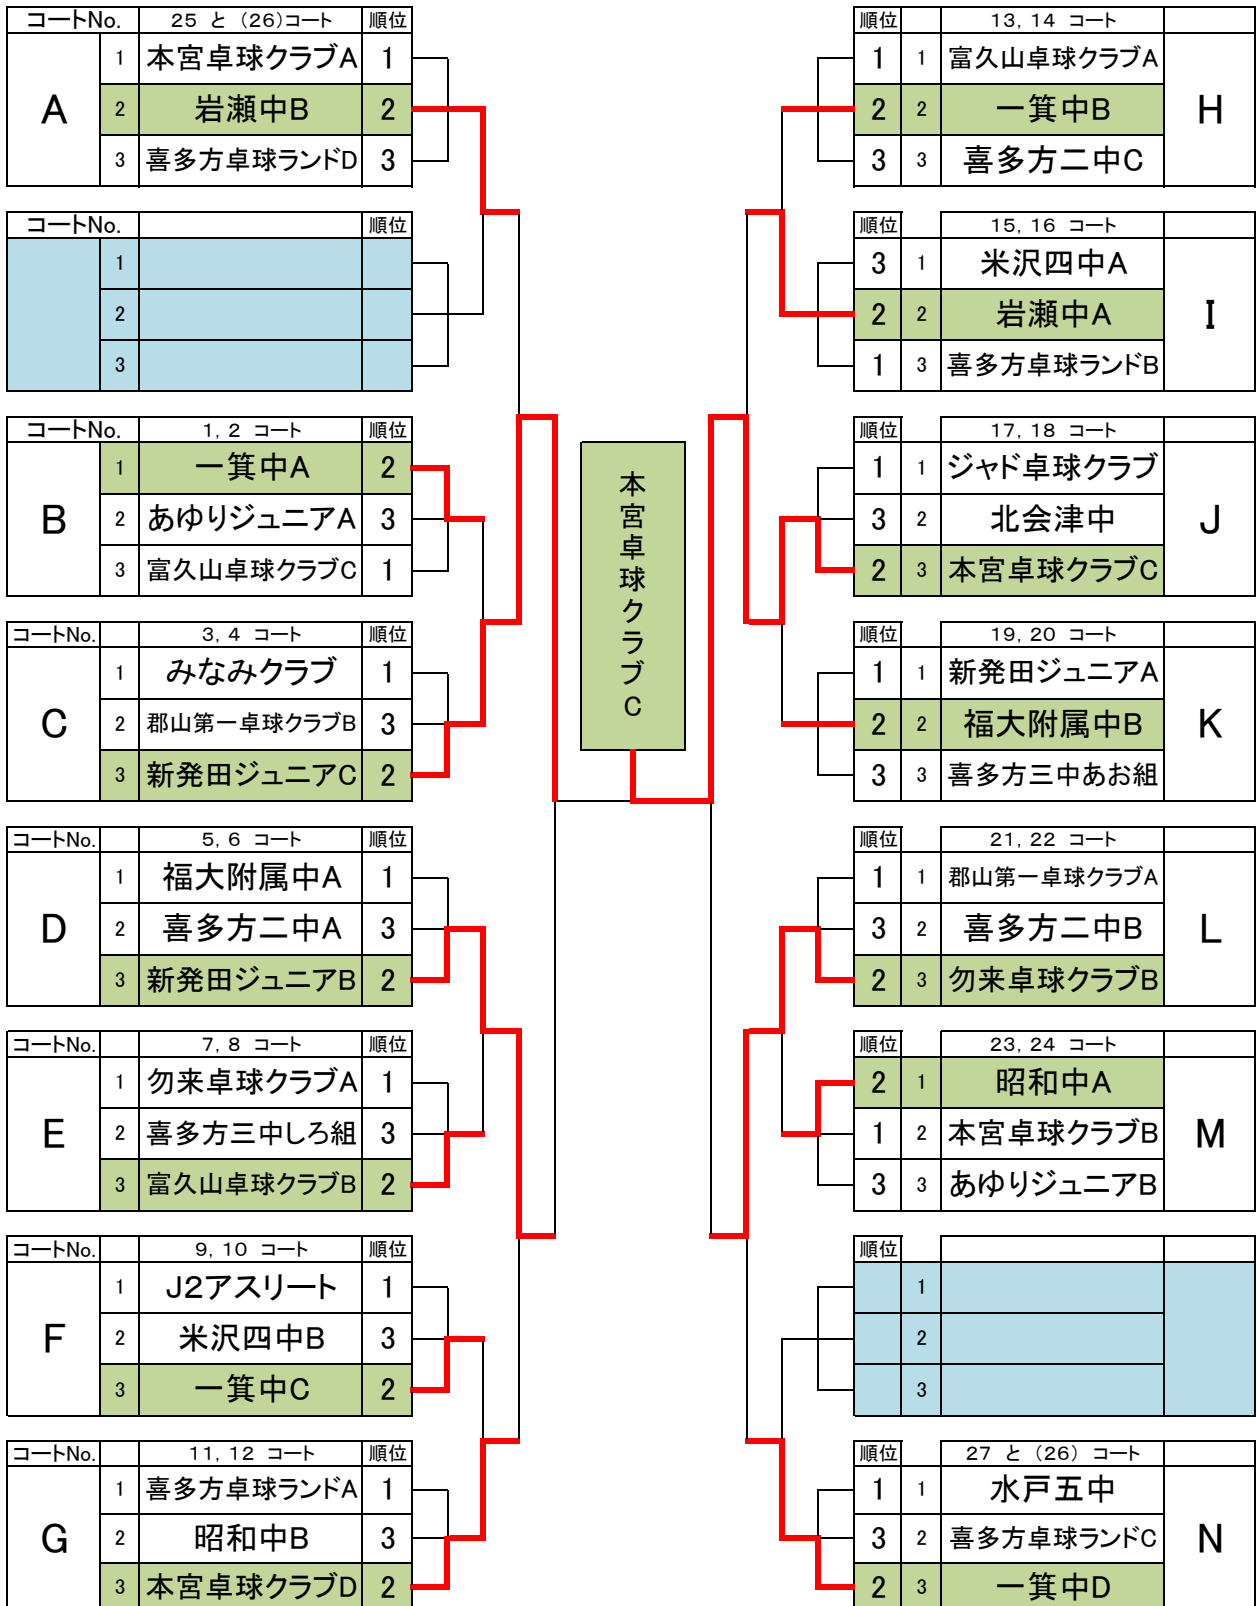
| コートNo. | | 25 と（26）コート | 順位 |
|---|---|---|---|
| A | 1 | 本宮卓球クラブA | 1 |
| | 2 | 岩瀬中B | 2 |
| | 3 | 喜多方卓球ランドD | 3 |

| コートNo. | | | 順位 |
|---|---|---|---|
| | 1 | | |
| | 2 | | |
| | 3 | | |

| コートNo. | | 1，2 コート | 順位 |
|---|---|---|---|
| B | 1 | 一箕中A | 2 |
| | 2 | あゆりジュニアA | 3 |
| | 3 | 富久山卓球クラブC | 1 |

| コートNo. | | 3，4 コート | 順位 |
|---|---|---|---|
| C | 1 | みなみクラブ | 1 |
| | 2 | 郡山第一卓球クラブB | 3 |
| | 3 | 新発田ジュニアC | 2 |

| コートNo. | | 5，6 コート | 順位 |
|---|---|---|---|
| D | 1 | 福大附属中A | 1 |
| | 2 | 喜多方二中A | 3 |
| | 3 | 新発田ジュニアB | 2 |

| コートNo. | | 7，8 コート | 順位 |
|---|---|---|---|
| E | 1 | 勿来卓球クラブA | 1 |
| | 2 | 喜多方三中しろ組 | 3 |
| | 3 | 富久山卓球クラブB | 2 |

| コートNo. | | 9，10 コート | 順位 |
|---|---|---|---|
| F | 1 | J2アスリート | 1 |
| | 2 | 米沢四中B | 3 |
| | 3 | 一箕中C | 2 |

| コートNo. | | 11，12 コート | 順位 |
|---|---|---|---|
| G | 1 | 喜多方卓球ランドA | 1 |
| | 2 | 昭和中B | 3 |
| | 3 | 本宮卓球クラブD | 2 |

本宮卓球クラブC

| 順位 | | 13，14 コート | |
|---|---|---|---|
| 1 | 1 | 富久山卓球クラブA | H |
| 2 | 2 | 一箕中B | |
| 3 | 3 | 喜多方二中C | |

| 順位 | | 15，16 コート | |
|---|---|---|---|
| 3 | 1 | 米沢四中A | I |
| 2 | 2 | 岩瀬中A | |
| 1 | 3 | 喜多方卓球ランドB | |

| 順位 | | 17，18 コート | |
|---|---|---|---|
| 1 | 1 | ジャド卓球クラブ | J |
| 3 | 2 | 北会津中 | |
| 2 | 3 | 本宮卓球クラブC | |

| 順位 | | 19，20 コート | |
|---|---|---|---|
| 1 | 1 | 新発田ジュニアA | K |
| 2 | 2 | 福大附属中B | |
| 3 | 3 | 喜多方三中あお組 | |

| 順位 | | 21，22 コート | |
|---|---|---|---|
| 1 | 1 | 郡山第一卓球クラブA | L |
| 3 | 2 | 喜多方二中B | |
| 2 | 3 | 勿来卓球クラブB | |

| 順位 | | 23，24 コート | |
|---|---|---|---|
| 2 | 1 | 昭和中A | M |
| 1 | 2 | 本宮卓球クラブB | |
| 3 | 3 | あゆりジュニアB | |

| 順位 | | | |
|---|---|---|---|
| | 1 | | |
| | 2 | | |
| | 3 | | |

| 順位 | | 27 と（26）コート | |
|---|---|---|---|
| 1 | 1 | 水戸五中 | N |
| 3 | 2 | 喜多方卓球ランドC | |
| 2 | 3 | 一箕中D | |